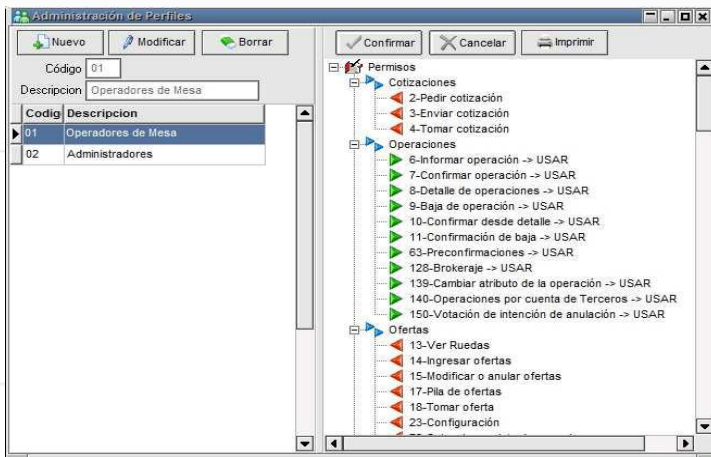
Administración de Perfiles

Nuevo
Modificar
Borrar

Código 01
Descripcion Operadores de Mesa

| Codig | Descripcion |
|---|---|
| 01 | Operadores de Mesa |
| 02 | Administradores |

Confirmar
Cancelar
Imprimir

Permisos
Cotizaciones
2-Pedir cotización
3-Enviar cotización
4-Tomar cotización
Operaciones
6-Informar operación -> USAR
7-Confirmar operación -> USAR
8-Detalle de operaciones -> USAR
9-Baja de operación -> USAR
10-Confirmar desde detalle -> USAR
11-Confirmación de baja -> USAR
63-Preconfirmaciones -> USAR
128-Brokeraje -> USAR
139-Cambiar atributo de la operación -> USAR
140-Operaciones por cuenta de Terceros -> USAR
150-Votación de intención de anulación -> USAR
Ofertas
13-Ver Ruedas
14-Ingresar ofertas
15-Modificar o anular ofertas
17-Pila de ofertas
18-Tomar oferta
23-Configuración
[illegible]